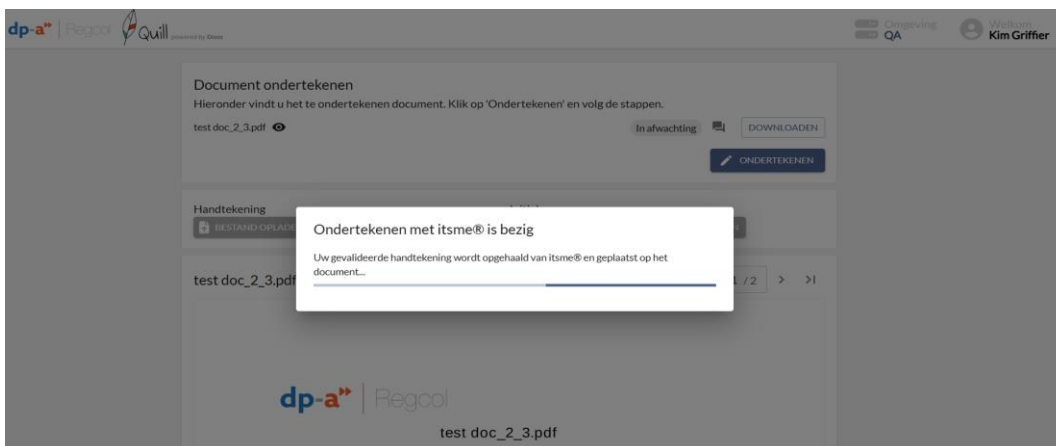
dp-a" | Regcol Quill powered by Dove

Omgeving QA

Welkom Kim Griffier

Document ondertekenen

Hieronder vindt u het te ondertekenen document. Klik op 'Ondertekenen' en volg de stappen.

test doc_2_3.pdf

In afwachting

DOWNLOADEN

ONDERTEKENEN

Handtekening

BESTAND OPLADE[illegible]

Ondertekenen met itsme® is bezig

Uw gevalideerde handtekening wordt opgehaald van itsme® en geplaatst op het document...

test doc_2_3.pdf

1 /2 > >|

dp-a" | Regcol

test doc_2_3.pdf